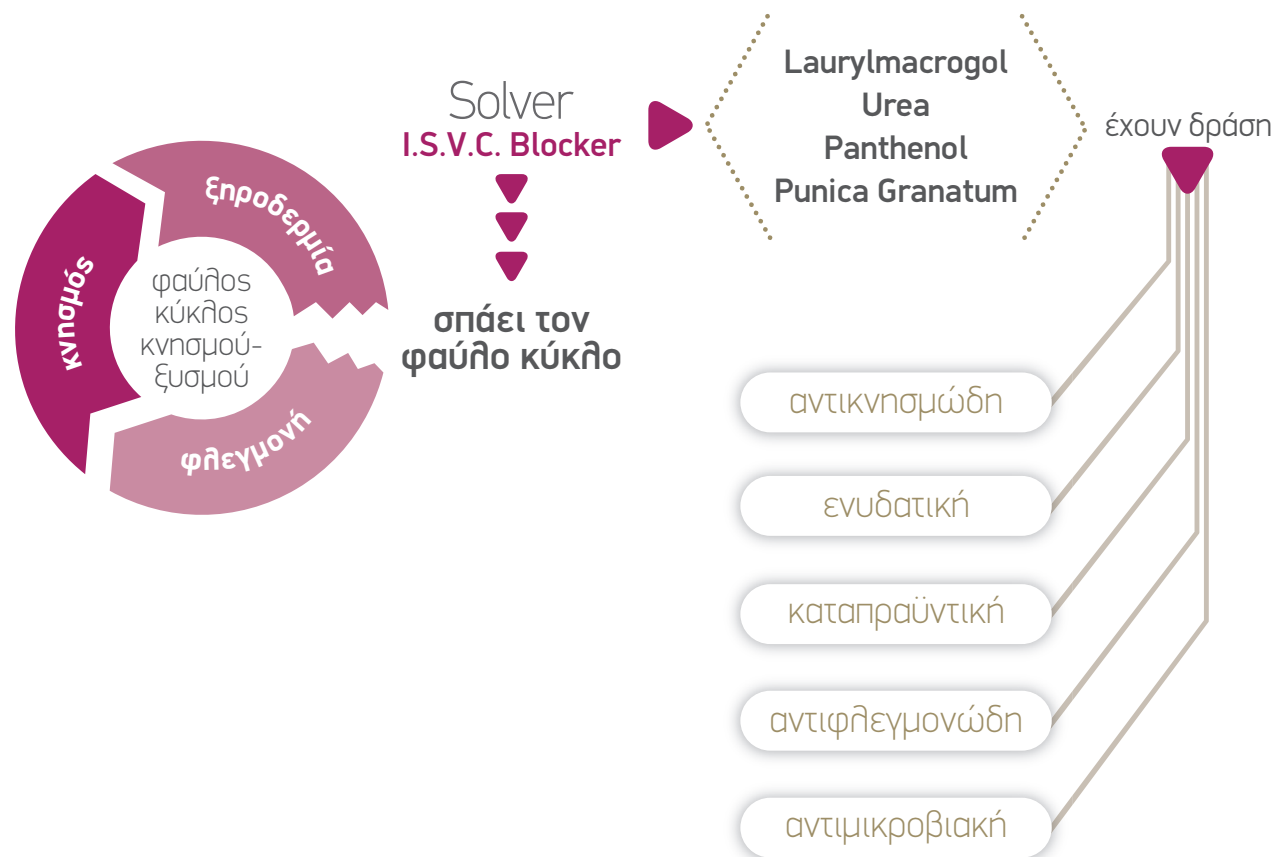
κνησμός

ξηροδερμία

φλεγμονή

φαύλος κύκλος κνησμούξυσμού

Solver
I.S.V.C. Blocker

σπάει τον φαύλο κύκλο

Laurylmacrogol
Urea
Panthenol
Punica Granatum

έχουν δράση

αντικνησμώδη

ενυδατική

καταπραϋντική

αντιφλεγμονώδη

αντιμικροβιακή